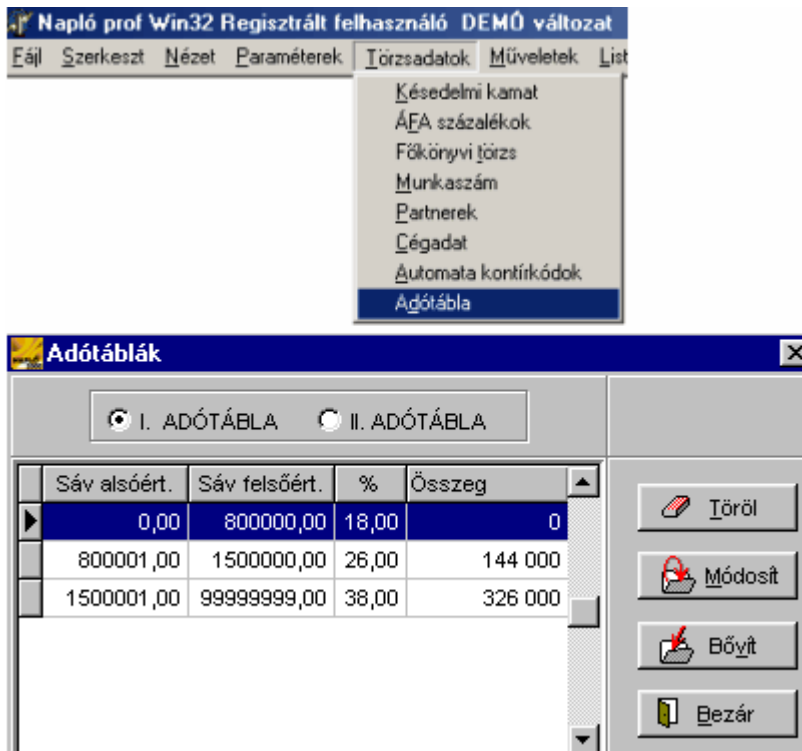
Napló prof Win32 Regisztrált felhasználó DEMÓ változat

Fájl Szerkeszt Nézet Paraméterek Törzsadatok Műveletek List

Késedelmi kamat
ÁFA százalékok
Főkönyvi törzs
Munkaszám
Partnerek
Cégadat
Automata kontírkódok
Adótábla

Adótáblák

I. ADÓTÁBLA
II. ADÓTÁBLA

| Sáv alsóért. | Sáv felsőért. | % | Összeg |
|---|---|---|---|
| 0,00 | 800000,00 | 18,00 | 0 |
| 800001,00 | 1500000,00 | 26,00 | 144 000 |
| 1500001,00 | 99999999,00 | 38,00 | 326 000 |

Töröl
Módosít
Bővít
Bezár